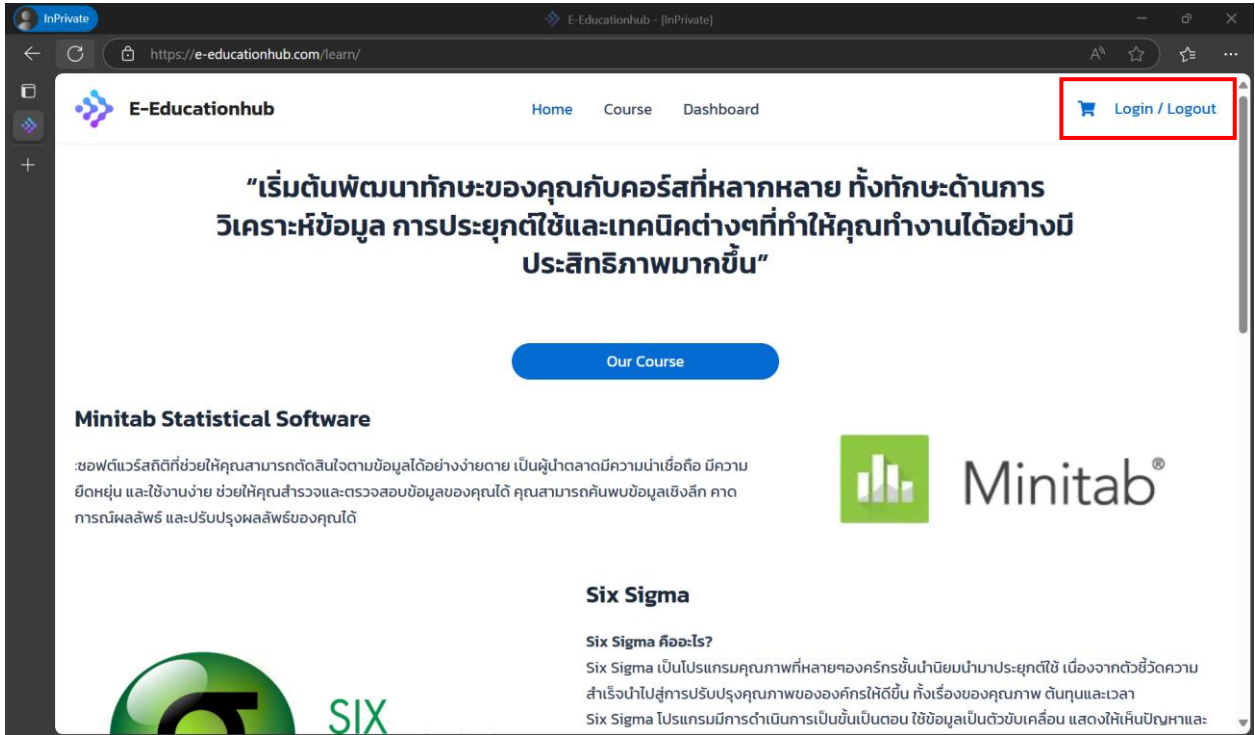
InPrivate

E-Educationhub - [InPrivate]

https://e-educationhub.com/learn/

E-Educationhub

Home Course Dashboard

Login / Logout

“เริ่มต้นพัฒนาทักษะของคุณกับคอร์สที่หลากหลาย ทั้งทักษะด้านการวิเคราะห์ข้อมูล การประยุกต์ใช้และเทคนิคต่างๆที่ทำให้คุณทำงานได้อย่างมีประสิทธิภาพมากขึ้น”

Our Course

Minitab Statistical Software

:ซอฟต์แวร์สถิติที่ช่วยให้คุณสามารถตัดสินใจตามข้อมูลได้อย่างง่ายดาย เป็นผู้นำตลาดมีความน่าเชื่อถือ มีความยืดหยุ่น และใช้งานง่าย ช่วยให้คุณสำรวจและตรวจสอบข้อมูลของคุณได้ คุณสามารถค้นพบข้อมูลเชิงลึก คาดการณ์ผลลัพธ์ และปรับปรุงผลลัพธ์ของคุณได้

Minitab®

Six Sigma

Six Sigma คืออะไร?

Six Sigma เป็นโปรแกรมคุณภาพที่หลายๆองค์กรชั้นนำนิยมนำมาประยุกต์ใช้ เนื่องจากตัวชี้วัดความสำเร็จนำไปสู่การปรับปรุงคุณภาพขององค์กรให้ดีขึ้น ทั้งเรื่องของคุณภาพ ต้นทุนและเวลา

Six Sigma โปรแกรมมีการดำเนินการเป็นขั้นเป็นตอน ใช้ข้อมูลเป็นตัวขับเคลื่อน แสดงให้เห็นปัญหาและ

SIX